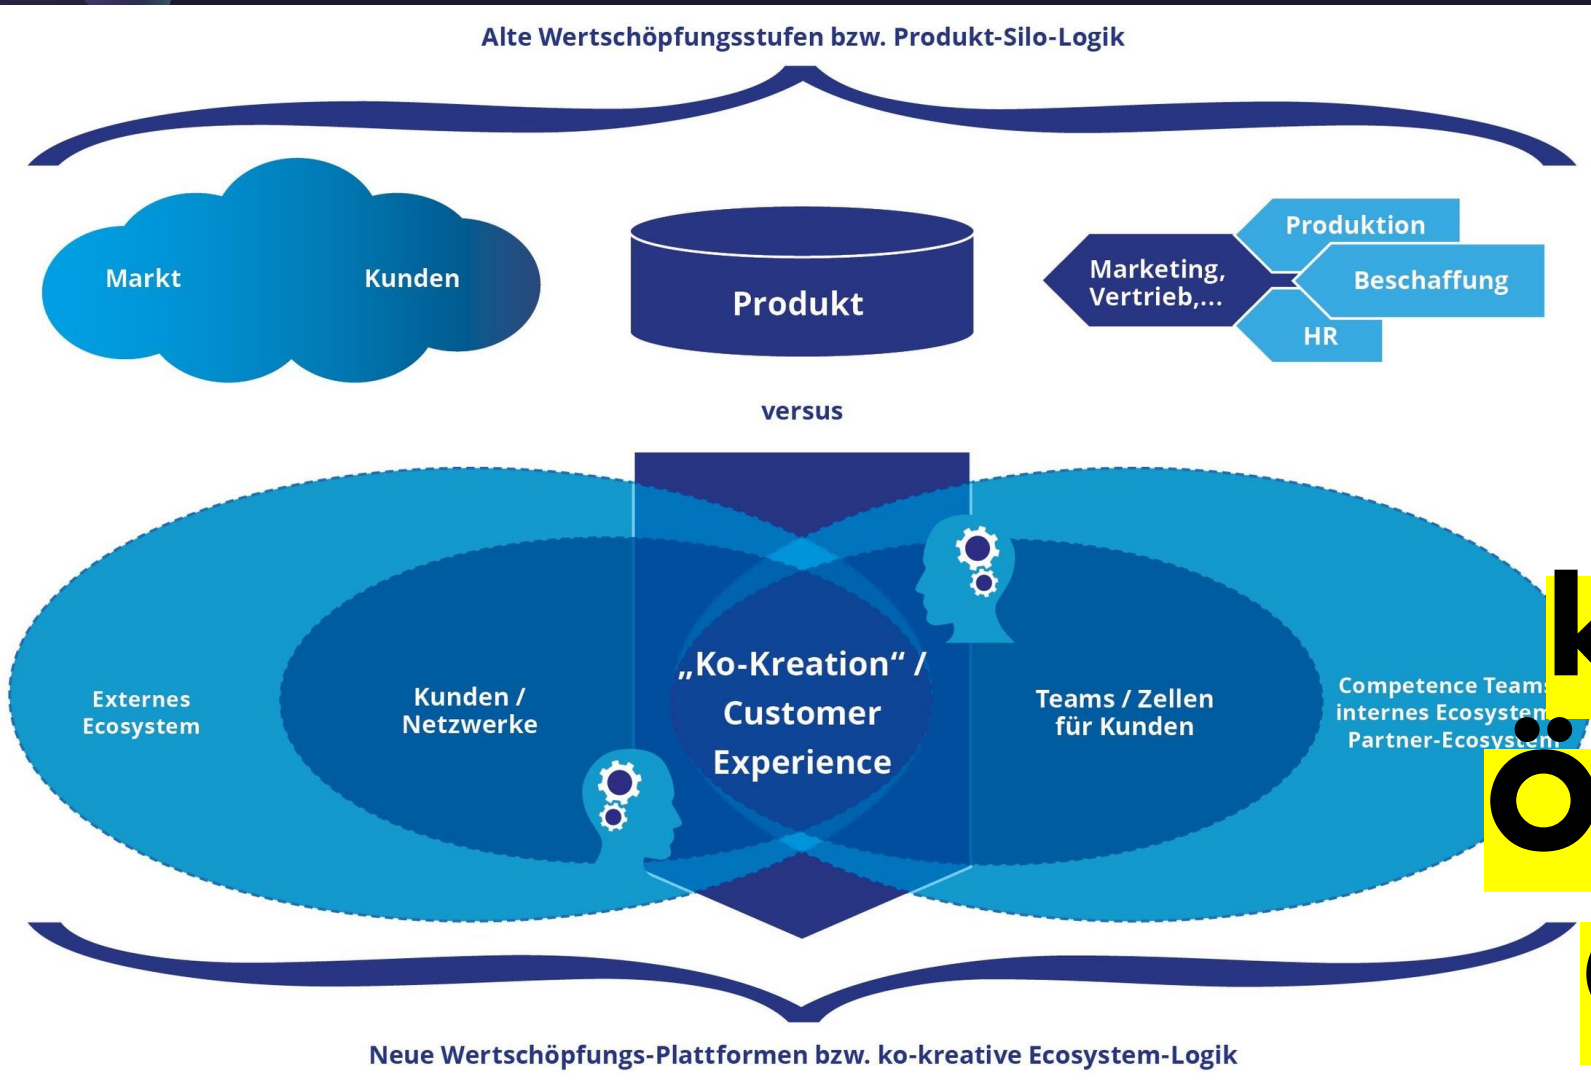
Alte Wertschöpfungsstufen bzw. Produkt-Silo-Logik

Markt

Kunden

Produkt

Marketing, Vertrieb,...

Produktion

Beschaffung

HR

versus

Externes Ecosystem

Kunden / Netzwerke

„Ko-Kreation" / Customer Experience

Teams / Zellen für Kunden

Competence Teams internes Ecosystem Partner-Ecosystem

k

ö

Neue Wertschöpfungs-Plattformen bzw. ko-kreative Ecosystem-Logik